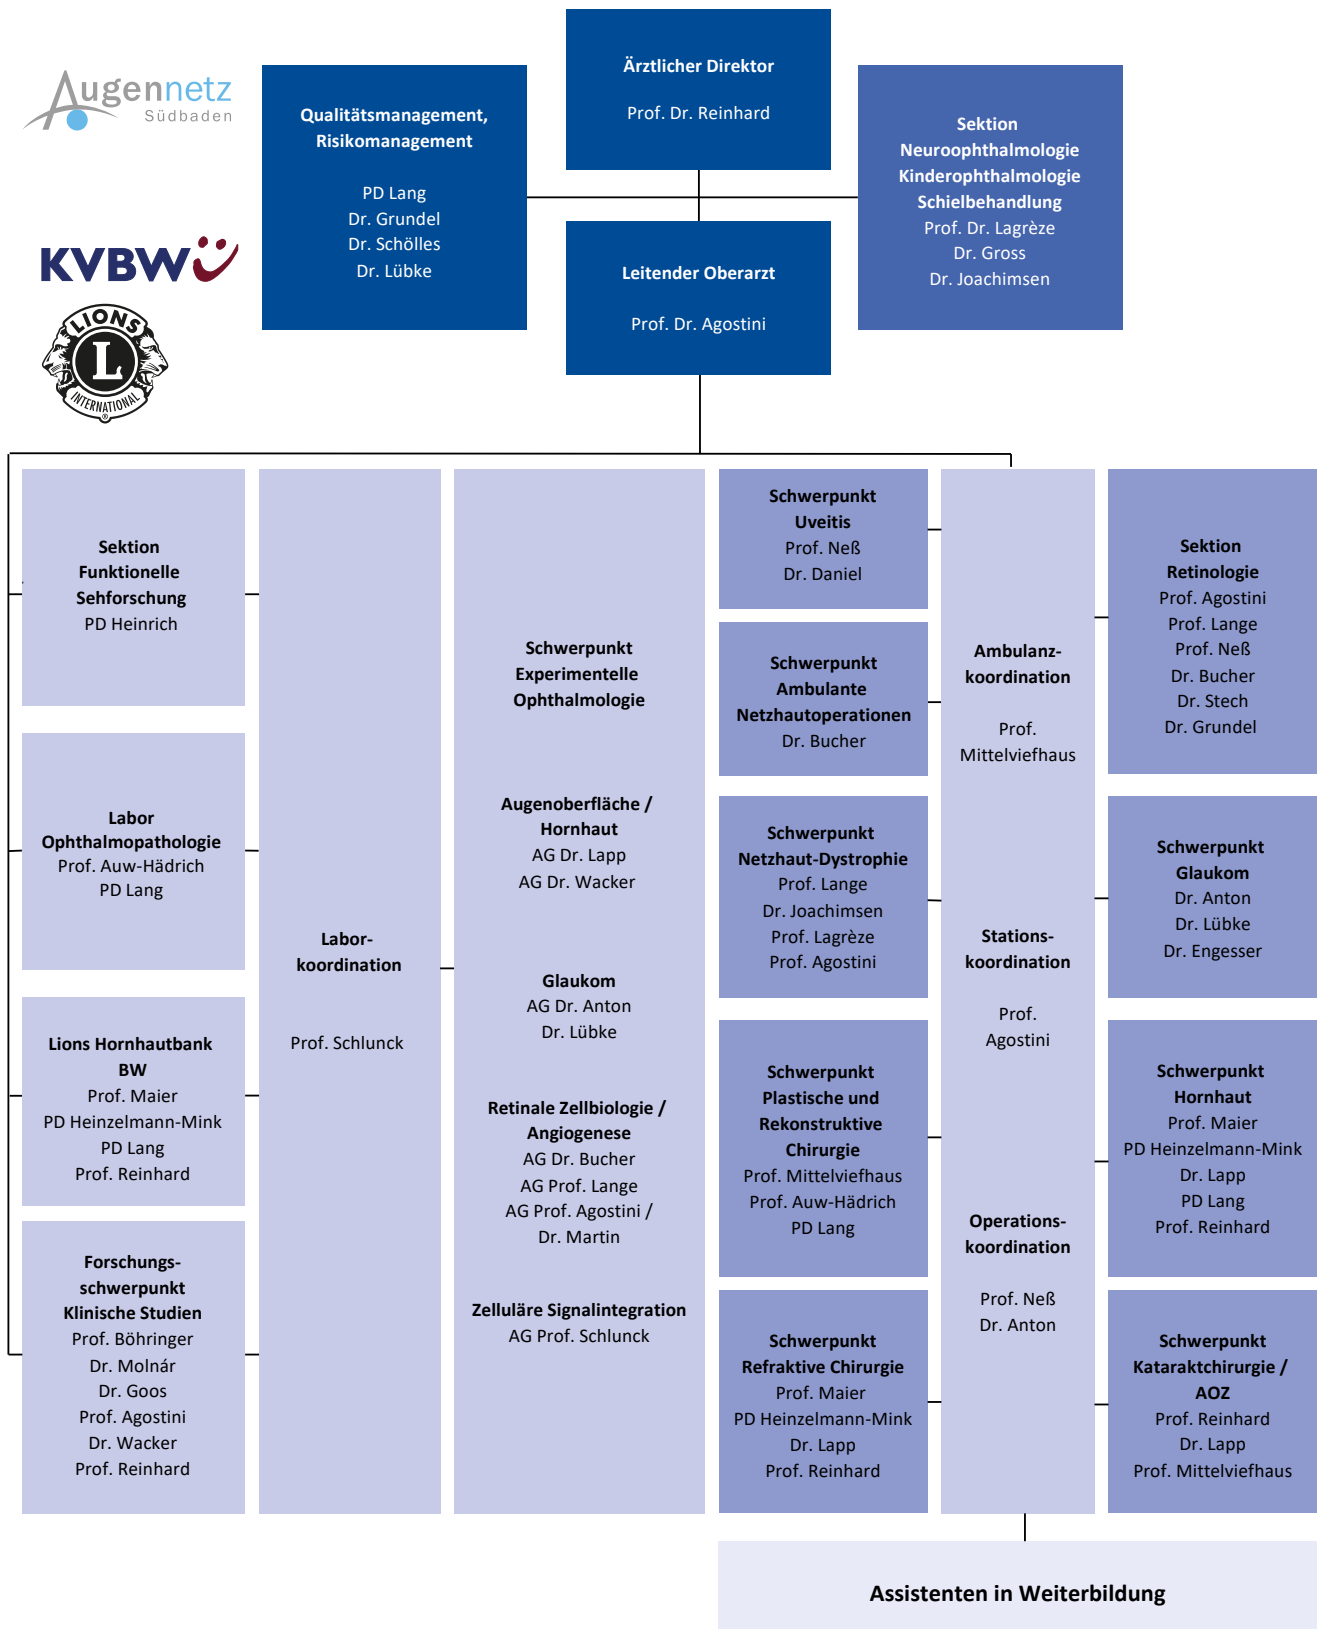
Augennetz Südbaden

KVBW

LIONS INTERNATIONAL

Ärztlicher Direktor

Prof. Dr. Reinhard

Qualitätsmanagement, Risikomanagement

PD Lang
Dr. Grundel
Dr. Schölles
Dr. Lübke

Sektion Neuroophthalmologie Kinderophthalmologie Schielbehandlung
Prof. Dr. Lagrèze
Dr. Gross
Dr. Joachimsen

Leitender Oberarzt

Prof. Dr. Agostini

Sektion Funktionelle Sehforschung
PD Heinrich

Labor Ophthalmopathologie
Prof. Auw-Hädrich
PD Lang

Lions Hornhautbank BW
Prof. Maier
PD Heinzelmann-Mink
PD Lang
Prof. Reinhard

Forschungsschwerpunkt Klinische Studien
Prof. Böhringer
Dr. Molnár
Dr. Goos
Prof. Agostini
Dr. Wacker
Prof. Reinhard

Laborkoordination

Prof. Schlunck

Schwerpunkt Experimentelle Ophthalmologie

Augenoberfläche / Hornhaut
AG Dr. Lapp
AG Dr. Wacker

Glaukom
AG Dr. Anton
Dr. Lübke

Retinale Zellbiologie / Angiogenese
AG Dr. Bucher
AG Prof. Lange
AG Prof. Agostini / Dr. Martin

Zelluläre Signalintegration
AG Prof. Schlunck

Schwerpunkt Uveitis
Prof. Neß
Dr. Daniel

Schwerpunkt Ambulante Netzhautoperationen
Dr. Bucher

Schwerpunkt Netzhaut-Dystrophie
Prof. Lange
Dr. Joachimsen
Prof. Lagrèze
Prof. Agostini

Schwerpunkt Plastische und Rekonstruktive Chirurgie
Prof. Mittelviefhaus
Prof. Auw-Hädrich
PD Lang

Schwerpunkt Refraktive Chirurgie
Prof. Maier
PD Heinzelmann-Mink
Dr. Lapp
Prof. Reinhard

Ambulanzkoordination

Prof. Mittelviefhaus

Stationskoordination

Prof. Agostini

Operationskoordination

Prof. Neß
Dr. Anton

Sektion Retinologie
Prof. Agostini
Prof. Lange
Prof. Neß
Dr. Bucher
Dr. Stech
Dr. Grundel

Schwerpunkt Glaukom
Dr. Anton
Dr. Lübke
Dr. Engesser

Schwerpunkt Hornhaut
Prof. Maier
PD Heinzelmann-Mink
Dr. Lapp
PD Lang
Prof. Reinhard

Schwerpunkt Kataraktchirurgie / AOZ
Prof. Reinhard
Dr. Lapp
Prof. Mittelviefhaus

Assistenten in Weiterbildung